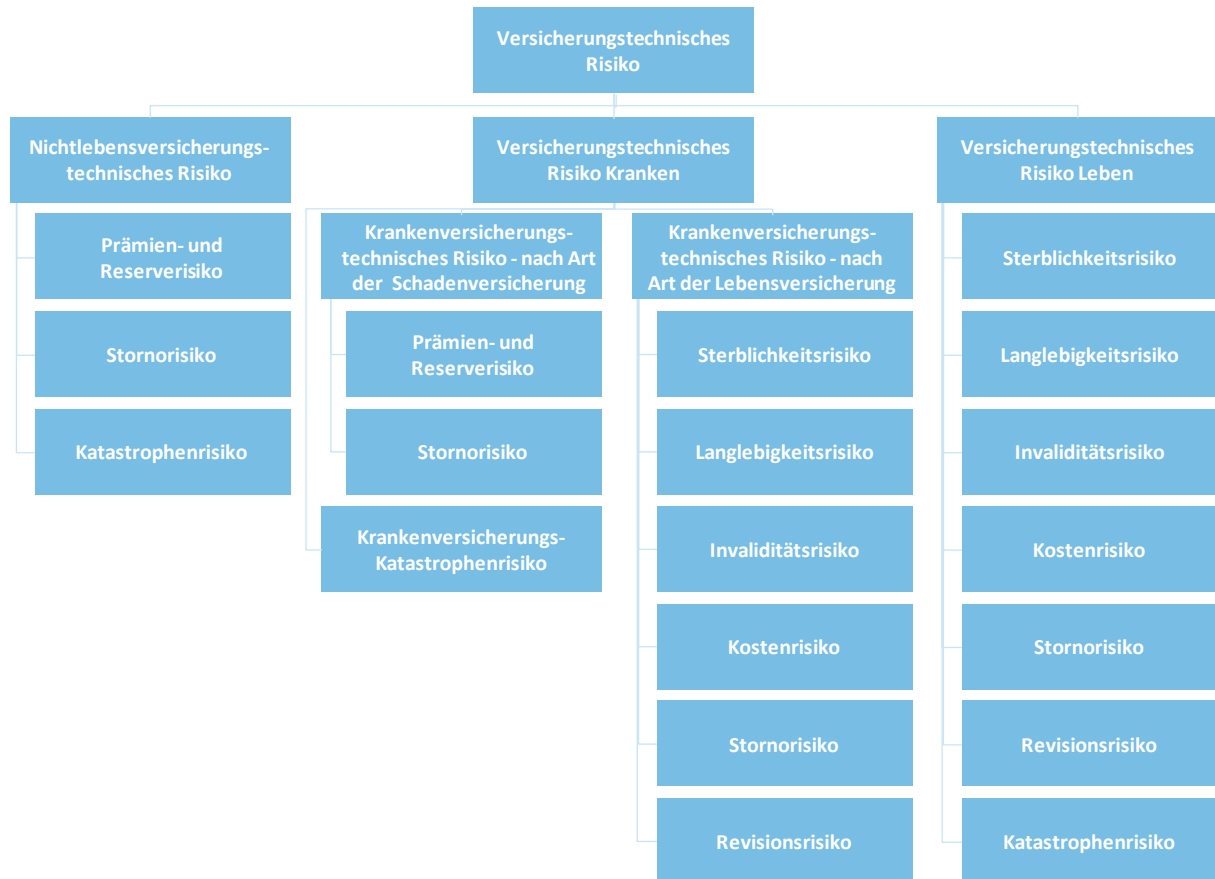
Versicherungstechnisches Risiko

Nichtlebensversicherungstechnisches Risiko

Prämien- und Reserverisiko

Stornorisiko

Katastrophenrisiko

Versicherungstechnisches Risiko Kranken

Krankenversicherungstechnisches Risiko - nach Art der Schadenversicherung

Prämien- und Reserverisiko

Stornorisiko

Krankenversicherungs-Katastrophenrisiko

Krankenversicherungstechnisches Risiko - nach Art der Lebensversicherung

Sterblichkeitsrisiko

Langlebigkeitsrisiko

Invaliditätsrisiko

Kostenrisiko

Stornorisiko

Revisionsrisiko

Versicherungstechnisches Risiko Leben

Sterblichkeitsrisiko

Langlebigkeitsrisiko

Invaliditätsrisiko

Kostenrisiko

Stornorisiko

Revisionsrisiko

Katastrophenrisiko